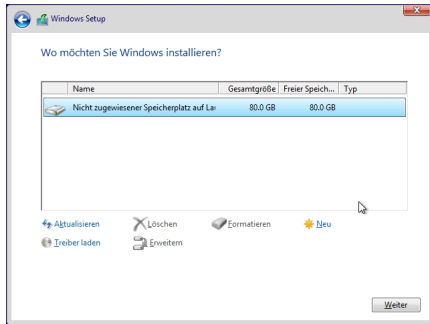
Windows Setup

Wo möchten Sie Windows installieren?

| Name | Gesamtgröße | Freier Speich... | Typ |
|---|---|---|---|
| Nicht zugewiesener Speicherplatz auf Lai | 80.0 GB | 80.0 GB | |

Aktualisieren
Löschen
Formatieren
Neu
Treiber laden
Erweitern

Weiter